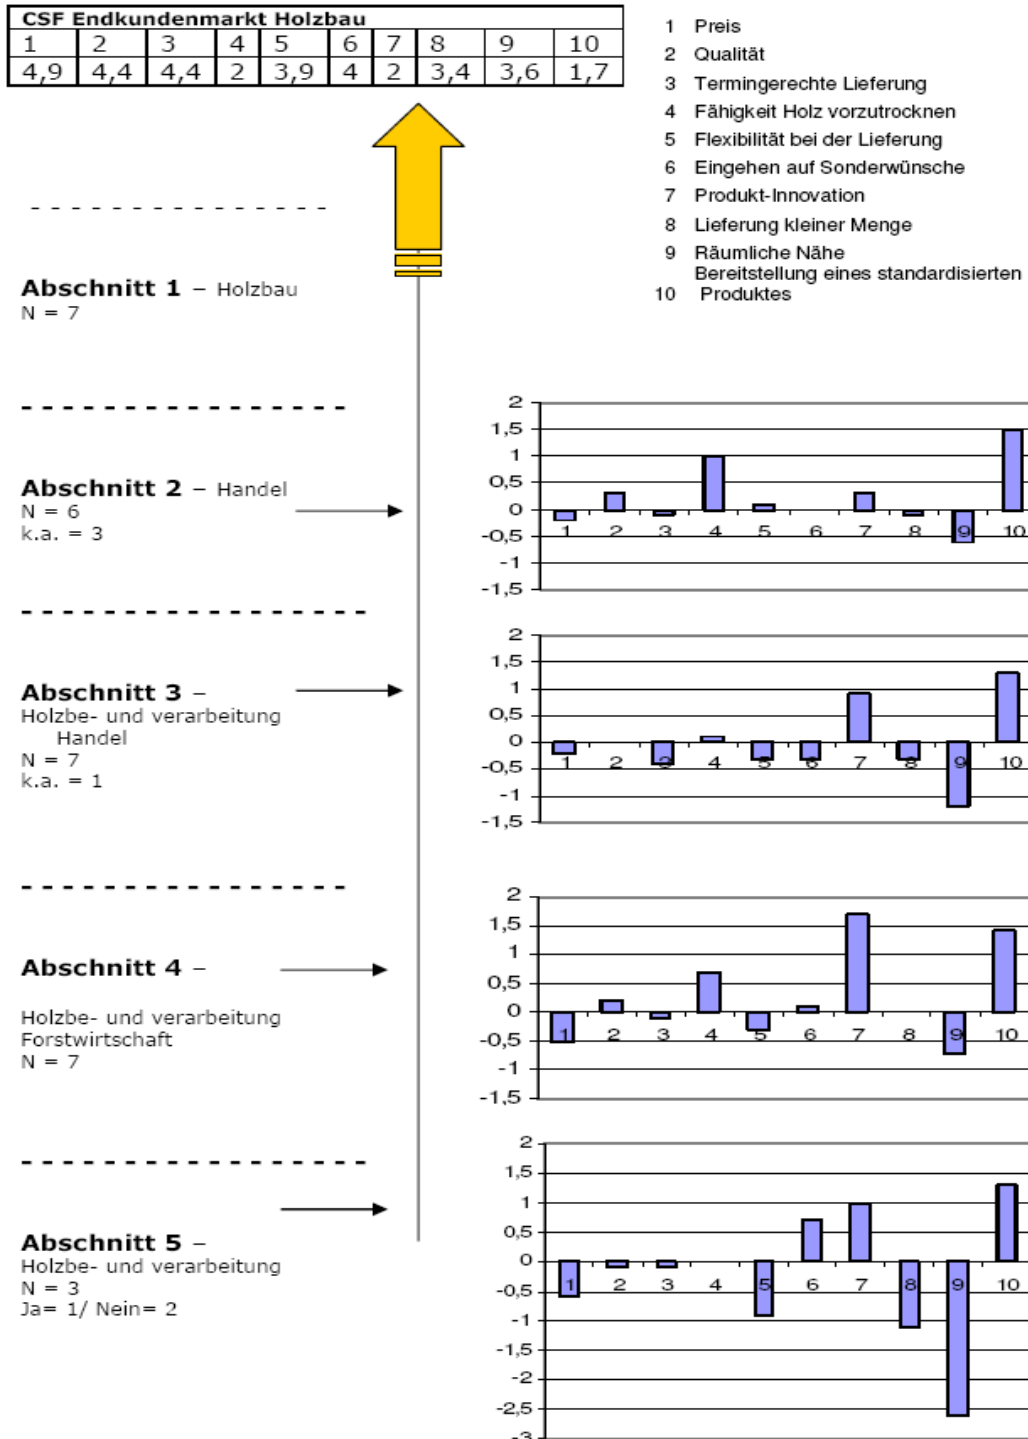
CSF Endkundenmarkt Holzbau

| 1 | 2 | 3 | 4 | 5 | 6 | 7 | 8 | 9 | 10 |
|---|---|---|---|---|---|---|---|---|---|
| 4,9 | 4,4 | 4,4 | 2 | 3,9 | 4 | 2 | 3,4 | 3,6 | 1,7 |

1 Preis
2 Qualität
3 Termingerechte Lieferung
4 Fähigkeit Holz vorzutrocknen
5 Flexibilität bei der Lieferung
6 Eingehen auf Sonderwünsche
7 Produkt-Innovation
8 Lieferung kleiner Menge
9 Räumliche Nähe
10 Bereitstellung eines standardisierten Produktes

Abschnitt 1 – Holzbau
N = 7

Abschnitt 2 – Handel
N = 6
k.a. = 3

2
1,5
1
0,5
0
-0,5
-1
-1,5
1 2 3 4 5 6 7 8 9 10

Abschnitt 3 –
Holzbe- und verarbeitung
Handel
N = 7
k.a. = 1

2
1,5
1
0,5
0
-0,5
-1
-1,5
1 2 3 4 5 6 7 8 9 10

Abschnitt 4 –

Holzbe- und verarbeitung
Forstwirtschaft
N = 7

2
1,5
1
0,5
0
-0,5
-1
-1,5
1 2 3 4 5 6 7 8 9 10

Abschnitt 5 –
Holzbe- und verarbeitung
N = 3
Ja= 1/ Nein= 2

2
1,5
1
0,5
0
-0,5
-1
-1,5
-2
-2,5
-3
1 2 3 4 5 6 7 8 9 10